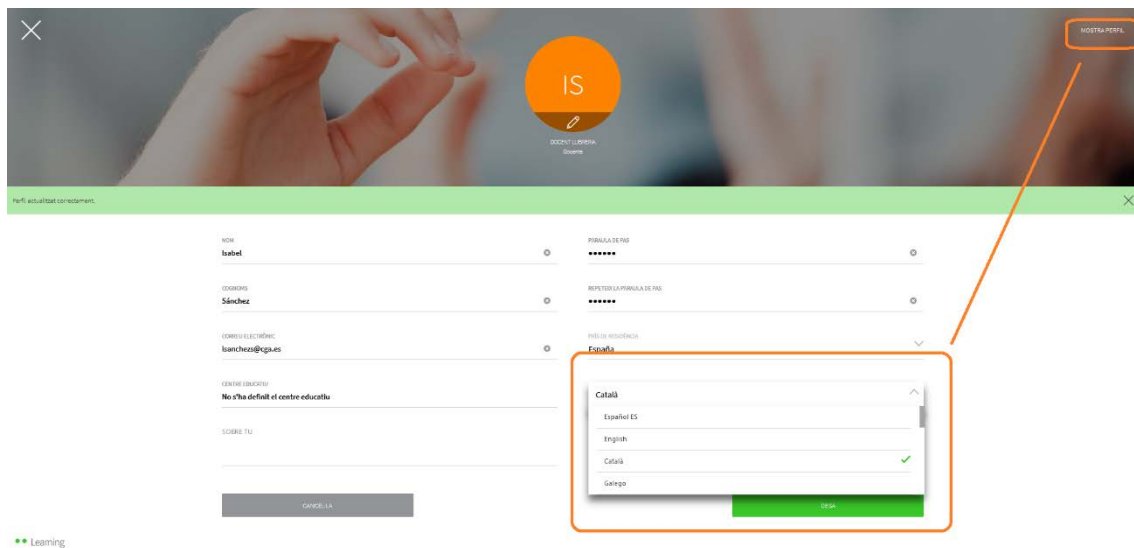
MOSTRA PERFIL

IS

DOCENT LLIBRERIA
Docent

Perfil actualitzat correctament.

NOM
Isabel

COGNOMS
Sánchez

CORREU ELECTRÒNIC
Isanchezs@cga.es

CENTRE EDUCATIU
No s'ha definit el centre educatiu

SOBRE TU

PARAULA DE PAS
••••••

REPETEIX LA PARAULA DE PAS
••••••

PAÍS DE RESIDÈNCIA
España

Català

Español ES

English

Català

Galego

CANCEL·LA

DESA

Learning